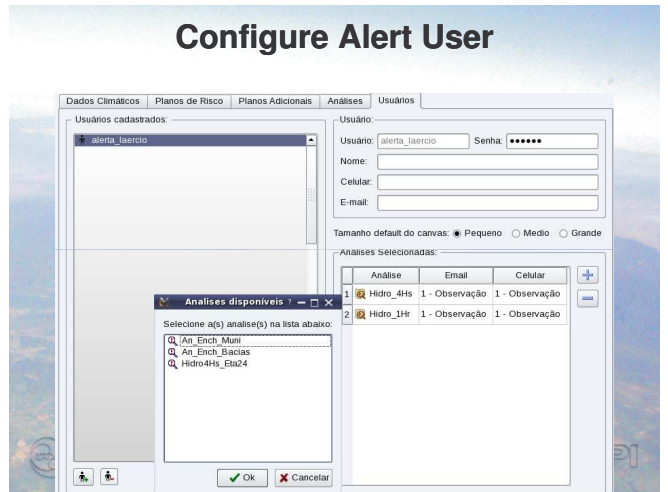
Configure Alert User

Dados Climáticos | Planos de Risco | Planos Adicionais | Análises | Usuários

Usuários cadastrados:
alerta_laercio

Usuário:
Usuário: alerta_laercio Senha: ••••••
Nome:
Celular:
E-mail:

Tamanho default do canvas: Pequeno Medio Grande

Analises Selecionadas:

| | Análise | Email | Celular |
|---|---|---|---|
| 1 | Hidro_4Hs | 1 - Observação | 1 - Observação |
| 2 | Hidro_1Hr | 1 - Observação | 1 - Observação |

Analises disponíveis ?

Selecione a(s) analise(s) na lista abaixo:
An_Ench_Muni
An_Ench_Bacias
Hidro4Hs_Eta24

Ok Cancelar